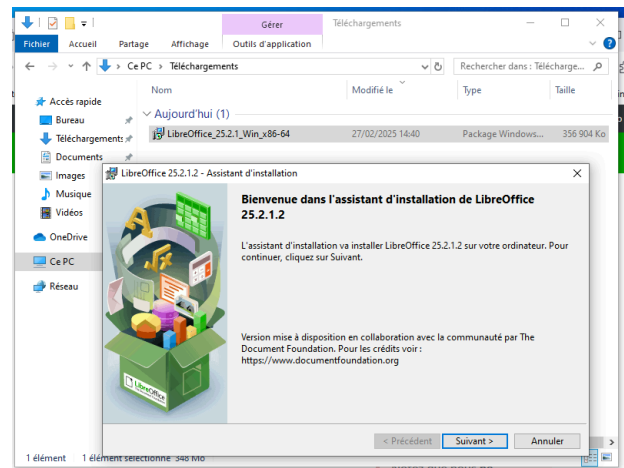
Gérer
Téléchargements
Fichier
Accueil
Partage
Affichage
Outils d'application
Ce PC › Téléchargements
Rechercher dans : Télécharge...
Accès rapide
Bureau
Téléchargements
Documents
Images
Musique
Vidéos
OneDrive
Ce PC
Réseau
Nom
Modifié le
Type
Taille
Aujourd'hui (1)
LibreOffice_25.2.1_Win_x86-64
27/02/2025 14:40
Package Windows...
356 904 Ko
LibreOffice 25.2.1.2 - Assistant d'installation
Bienvenue dans l'assistant d'installation de LibreOffice 25.2.1.2

L'assistant d'installation va installer LibreOffice 25.2.1.2 sur votre ordinateur. Pour continuer, cliquez sur Suivant.

Version mise à disposition en collaboration avec la communauté par The Document Foundation. Pour les crédits voir : https://www.documentfoundation.org

LibreOffice
< Précédent
Suivant >
Annuler
1 élément
1 élément sélectionné 348 Mo